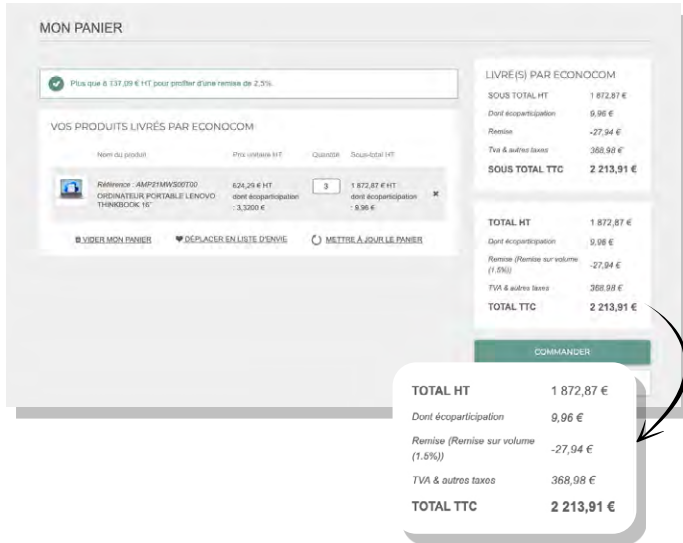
MON PANIER

Plus que à 137,09 € HT pour profiter d'une remise de 2,5%.

VOS PRODUITS LIVRÉS PAR ECONOCOM

| Nom du produit | Prix unitaire HT | Quantité | Sous-total HT |
|---|---|---|---|
| Référence : AMP21MWS00T00 ORDINATEUR PORTABLE LENOVO THINKBOOK 16" | 624,29 € HT dont écoparticipation : 3,3200 € | 3 | 1 872,87 € HT dont écoparticipation : 9,96 € |

VIDER MON PANIER    DÉPLACER EN LISTE D'ENVIE    METTRE À JOUR LE PANIER

LIVRÉ(S) PAR ECONOCOM

| | |
|---|---|
| SOUS TOTAL HT | 1 872,87 € |
| Dont écoparticipation | 9,96 € |
| Remise | -27,94 € |
| Tva & autres taxes | 368,98 € |
| SOUS TOTAL TTC | 2 213,91 € |

| | |
|---|---|
| TOTAL HT | 1 872,87 € |
| Dont écoparticipation | 9,96 € |
| Remise (Remise sur volume (1.5%)) | -27,94 € |
| TVA & autres taxes | 368,98 € |
| TOTAL TTC | 2 213,91 € |

COMMANDER

| | |
|---|---|
| TOTAL HT | 1 872,87 € |
| Dont écoparticipation | 9,96 € |
| Remise (Remise sur volume (1.5%)) | -27,94 € |
| TVA & autres taxes | 368,98 € |
| TOTAL TTC | 2 213,91 € |